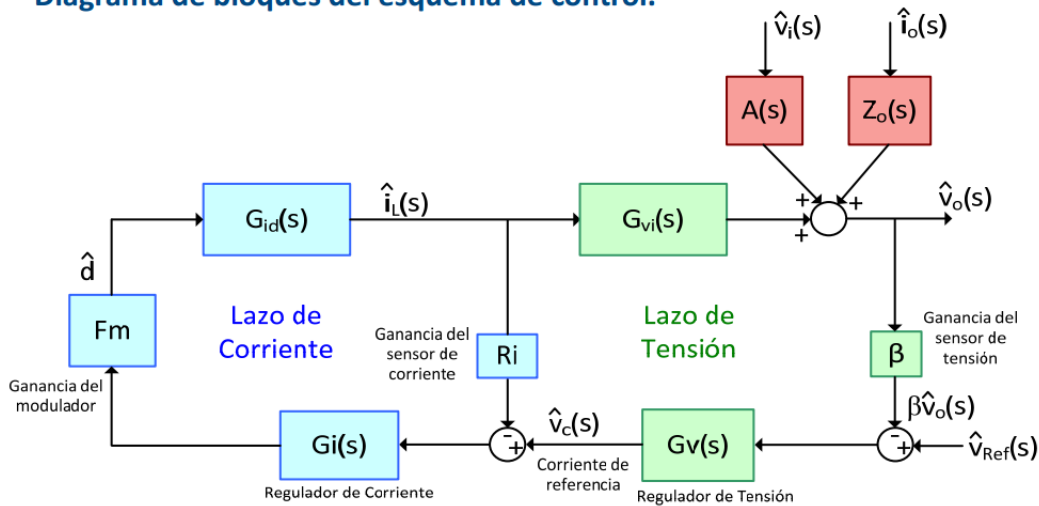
Diagrama de bloques del esquema de control.

$\hat{v}_i(s)$

$\hat{i}_o(s)$

A(s)

$Z_o(s)$

$\hat{v}_o(s)$

+

+

+

$G_{id}(s)$

$\hat{i}_L(s)$

$G_{vi}(s)$

$\hat{d}$

Fm

Ganancia del modulador

Lazo de Corriente

Ganancia del sensor de corriente

Ri

Lazo de Tensión

Ganancia del sensor de tensión

β

$\beta\hat{v}_o(s)$

Gi(s)

Regulador de Corriente

-

+

$\hat{v}_c(s)$

Corriente de referencia

Gv(s)

Regulador de Tensión

-

+

$\hat{v}_{Ref}(s)$